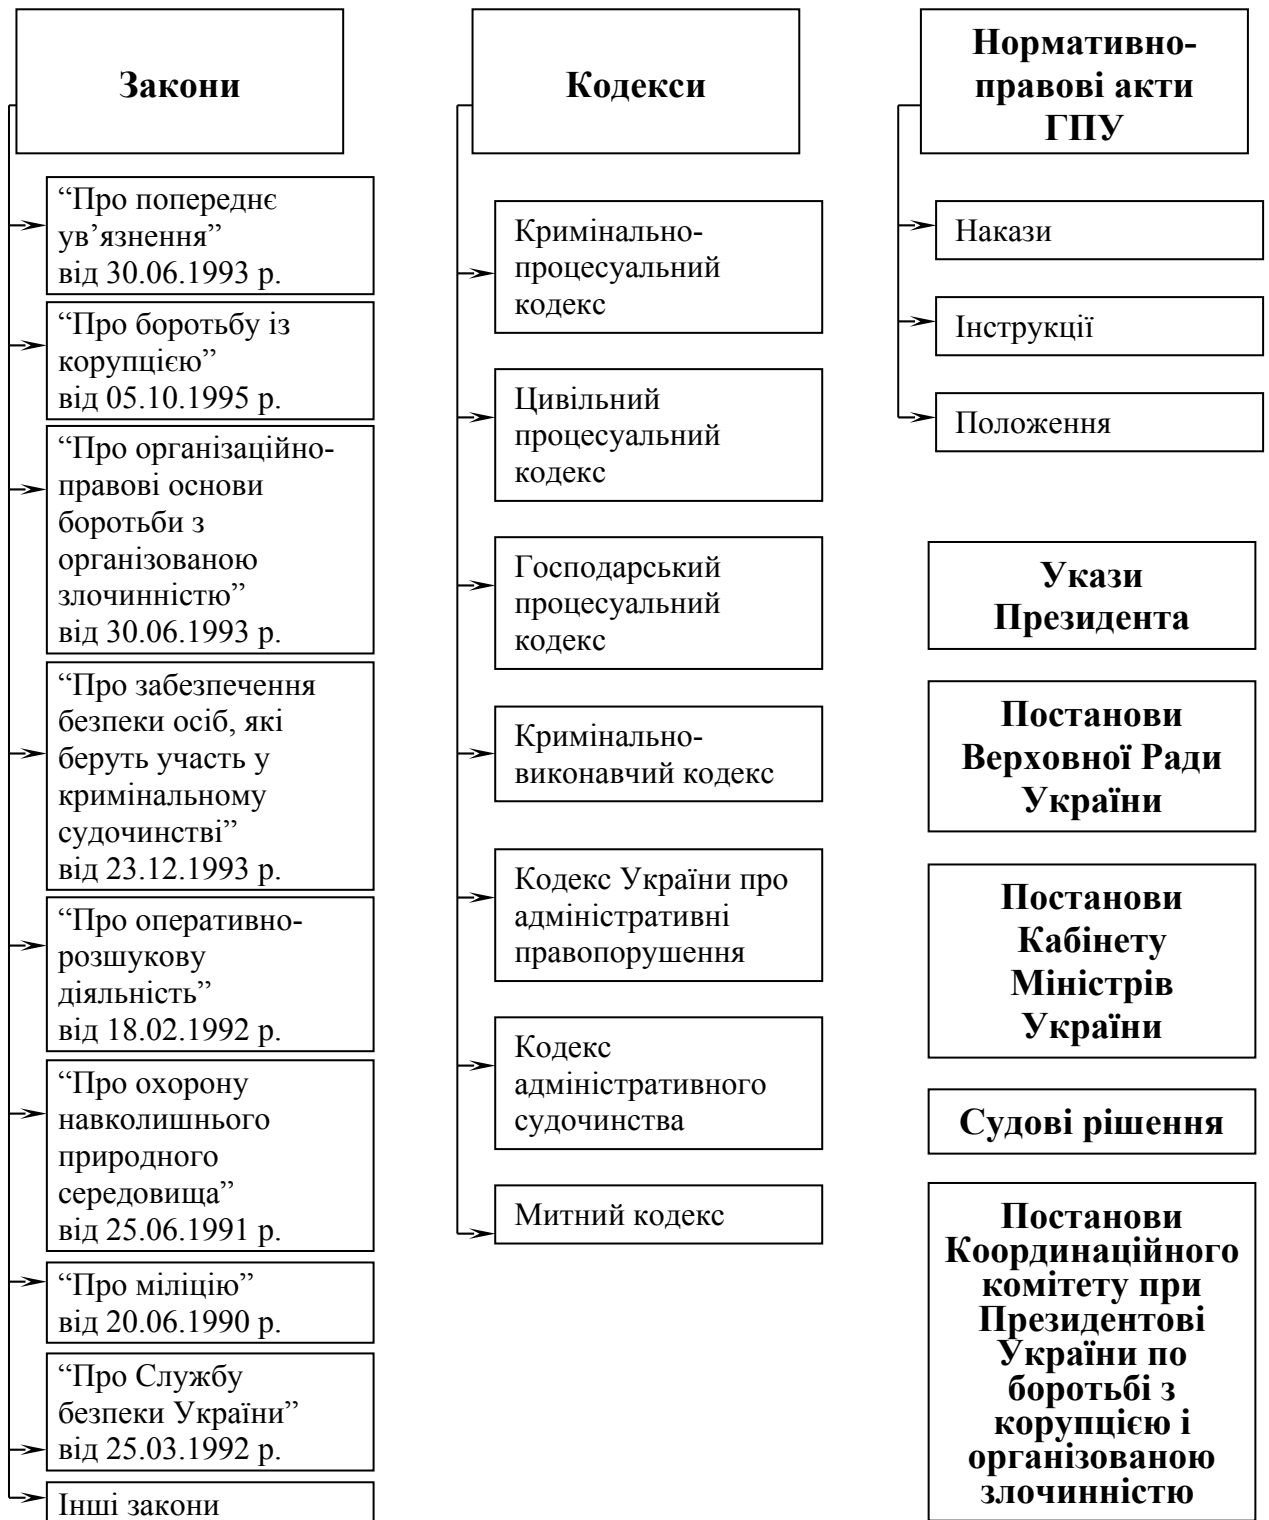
Закони

“Про попереднє ув’язнення” від 30.06.1993 р.

“Про боротьбу із корупцією” від 05.10.1995 р.

“Про організаційно-правові основи боротьби з організованою злочинністю” від 30.06.1993 р.

“Про забезпечення безпеки осіб, які беруть участь у кримінальному судочинстві” від 23.12.1993 р.

“Про оперативно-розшукову діяльність” від 18.02.1992 р.

“Про охорону навколишнього природного середовища” від 25.06.1991 р.

“Про міліцію” від 20.06.1990 р.

“Про Службу безпеки України” від 25.03.1992 р.

Інші закони

Кодекси

Кримінально-процесуальний кодекс

Цивільний процесуальний кодекс

Господарський процесуальний кодекс

Кримінально-виконавчий кодекс

Кодекс України про адміністративні правопорушення

Кодекс адміністративного судочинства

Митний кодекс

Нормативно-правові акти ГПУ

Накази

Інструкції

Положення

Укази Президента

Постанови Верховної Ради України

Постанови Кабінету Міністрів України

Судові рішення

Постанови Координаційного комітету при Президентові України по боротьбі з корупцією і організованою злочинністю